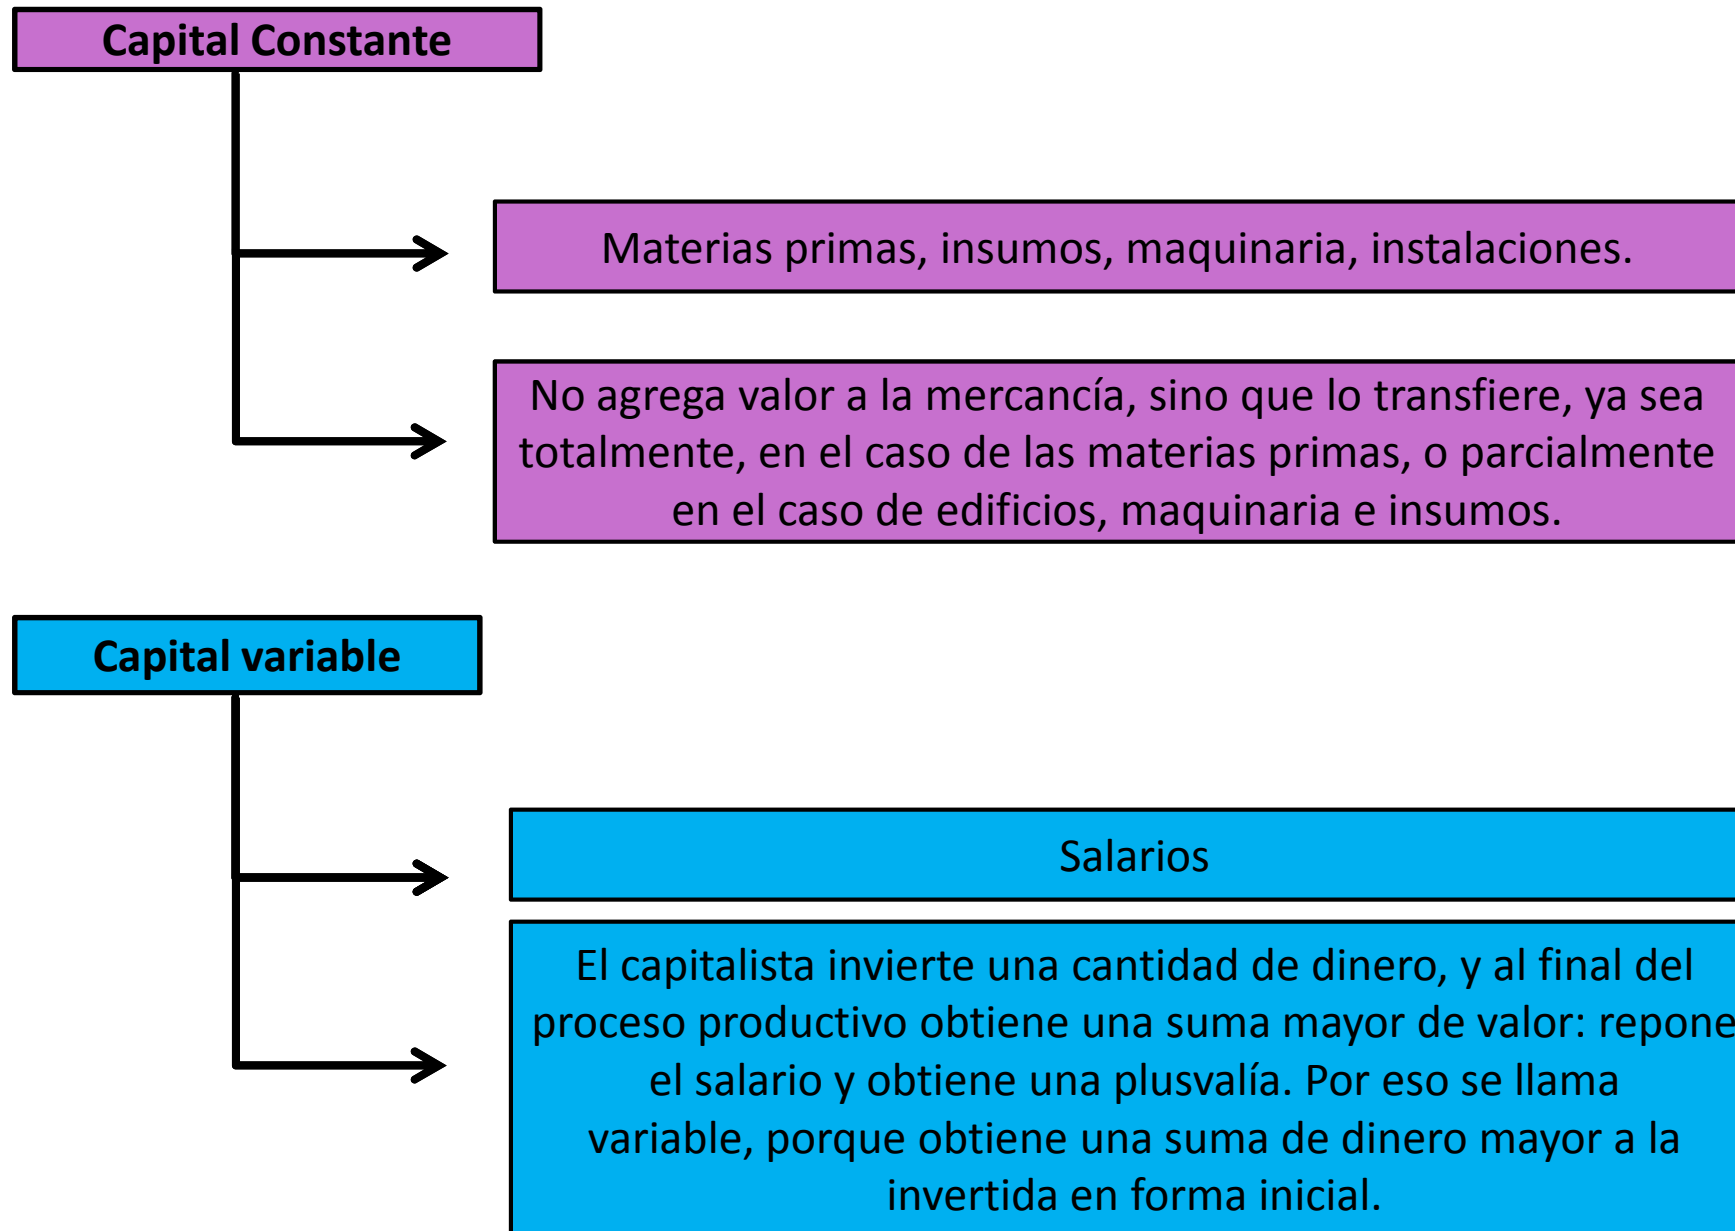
Capital Constante

Materias primas, insumos, maquinaria, instalaciones.

No agrega valor a la mercancía, sino que lo transfiere, ya sea totalmente, en el caso de las materias primas, o parcialmente en el caso de edificios, maquinaria e insumos.

Capital variable

Salarios

El capitalista invierte una cantidad de dinero, y al final del proceso productivo obtiene una suma mayor de valor: repone el salario y obtiene una plusvalía. Por eso se llama variable, porque obtiene una suma de dinero mayor a la invertida en forma inicial.